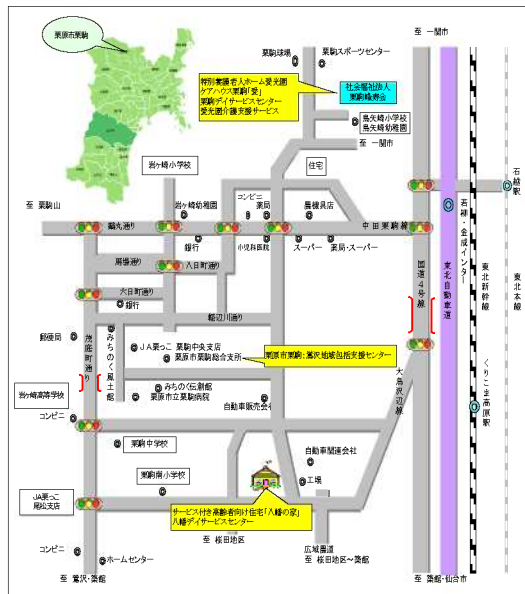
栗原市栗駒

至 一関市

栗駒球場

栗駒スポーツセンター

特別養護老人ホーム愛光園
ケアハウス栗駒「愛」
栗駒デイサービスセンター
愛光園介護支援サービス

社会福祉法人
栗駒峰寿会

鳥矢崎小学校
鳥矢崎幼稚園

至 一関市

岩ヶ崎小学校

住宅

石越

至 栗駒山

岩ヶ崎幼稚園

コンビニ

薬局

農機具店

若柳・金成インター

鶯丸通り

中田栗駒線

銀行

小児科医院

スーパー

薬局・スーパー

東北自動車道

東北新幹線

東北本線

馬場通り

八日町通り

六日町通り

銀行

国道４号線

稲辺川通り

郵便局

JA栗っこ 栗駒中央支店

栗原市栗駒総合支所

栗原市栗駒・鶯沢地域包括支援センター

くりこま高原駅

茂庭町通り

みちのく風土館

岩ヶ崎高等学校

みちのく伝創館

栗原市立栗駒病院

大鳥沢辺線

コンビニ

自動車販売会社

栗駒中学校

自動車関連会社

栗駒南小学校

工場

JA栗っこ
尾松支店

サービス付き高齢者向け住宅「八幡の家」
八幡デイサービスセンター

至 桜田地区

広域農道

至 桜田地区〜登米

コンビニ

ホームセンター

至 鶯沢・築館

至 築館・仙台市